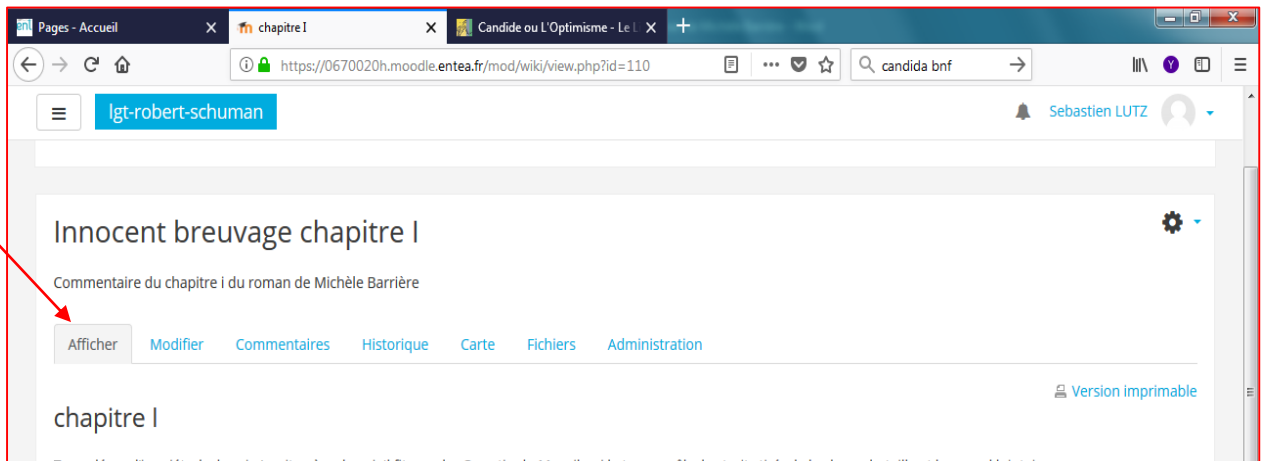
Pages - Accueil
chapitre I
Candide ou L'Optimisme - Le L
https://0670020h.moodle.entea.fr/mod/wiki/view.php?id=110
candida bnf
lgt-robert-schuman
Sebastien LUTZ

Innocent breuvage chapitre I

Commentaire du chapitre i du roman de Michèle Barrière

Afficher
Modifier
Commentaires
Historique
Carte
Fichiers
Administration

Version imprimable

chapitre I

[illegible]